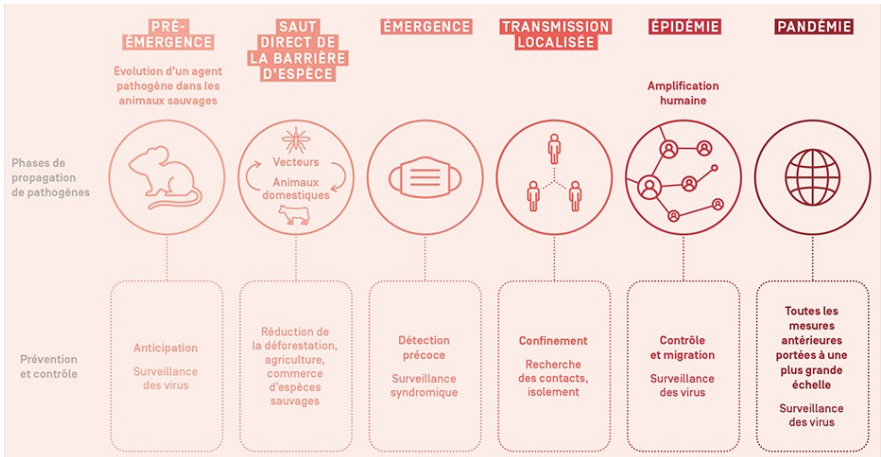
PRÉ-ÉMERGENCE

SAUT DIRECT DE LA BARRIÈRE D'ESPÈCE

ÉMERGENCE

TRANSMISSION LOCALISÉE

ÉPIDÉMIE

PANDÉMIE

Évolution d'un agent pathogène dans les animaux sauvages

Amplification humaine

Phases de propagation de pathogènes

Vecteurs

Animaux domestiques

Prévention et contrôle

Anticipation

Surveillance des virus

Réduction de la déforestation, agriculture, commerce d'espèces sauvages

Détection précoce

Surveillance syndromique

Confinement

Recherche des contacts, isolement

Contrôle et migration

Surveillance des virus

Toutes les mesures antérieures portées à une plus grande échelle

Surveillance des virus